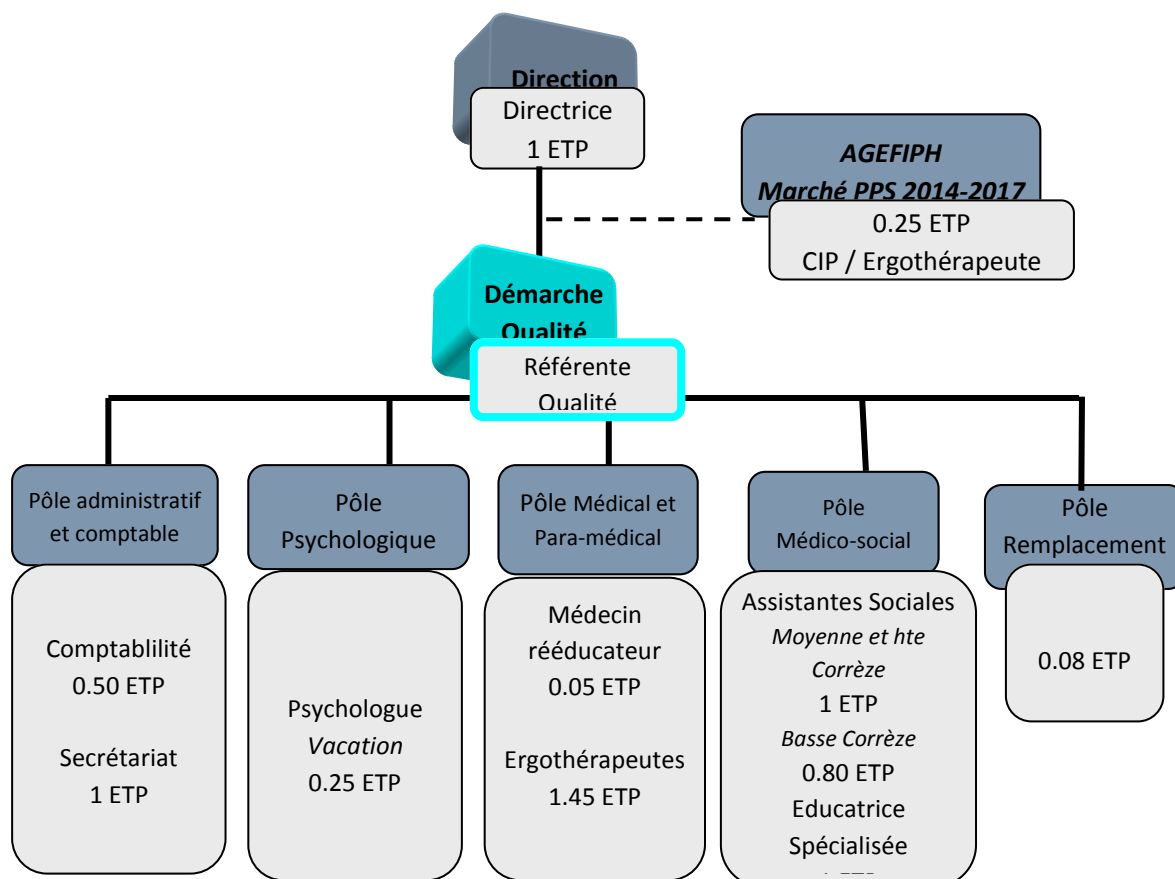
Direction
Directrice
1 ETP

AGEFIPH
Marché PPS 2014-2017
0.25 ETP
CIP / Ergothérapeute

Démarche Qualité
Référente Qualité

Pôle administratif et comptable
Comptablilité
0.50 ETP
Secrétariat
1 ETP

Pôle Psychologique
Psychologue
Vacation
0.25 ETP

Pôle Médical et Para-médical
Médecin rééducateur
0.05 ETP
Ergothérapeutes
1.45 ETP

Pôle Médico-social
Assistantes Sociales
Moyenne et hte Corrèze
1 ETP
Basse Corrèze
0.80 ETP
Educatrice Spécialisée
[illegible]

Pôle Remplacement
0.08 ETP